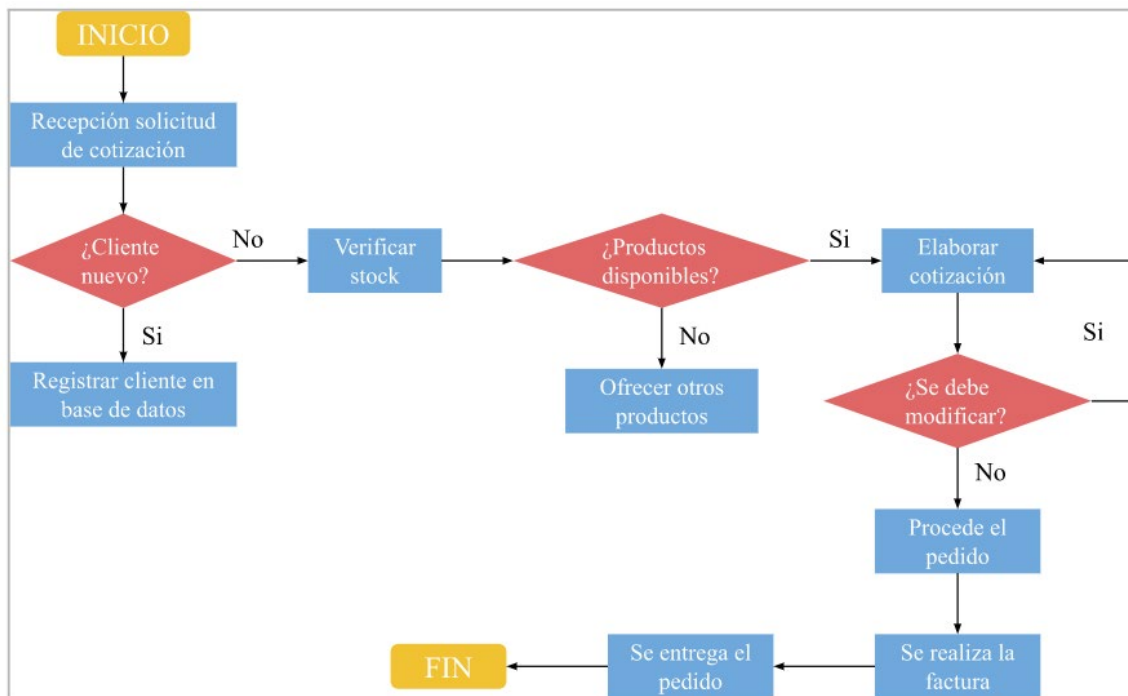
INICIO

Recepción solicitud de cotización

¿Cliente nuevo?

No

Si

Registrar cliente en base de datos

Verificar stock

¿Productos disponibles?

Si

No

Ofrecer otros productos

Elaborar cotización

Si

¿Se debe modificar?

No

Procede el pedido

Se realiza la factura

Se entrega el pedido

FIN